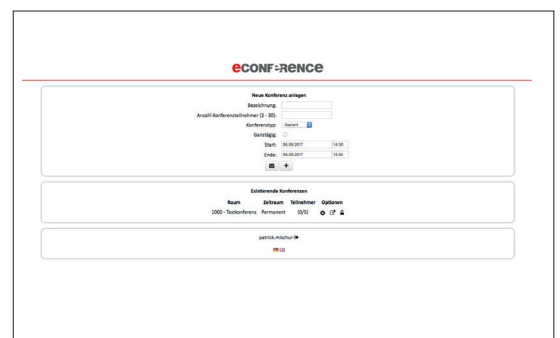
eCONFERENCE

Neue Konferenz anlegen

Bezeichnung:

Anzahl Konferenzteilnehmer (2 - 30):

Konferenztyp: Geplant

Ganztägig:

Start: 06.06.2017 14:30

Ende: 06.06.2017 15:30

Existierende Konferenzen

| Raum | Zeitraum | Teilnehmer | Optionen |
|---|---|---|---|
| 1000 - Testkonferenz | Permanent | (0/5) | |

patrick.mischur